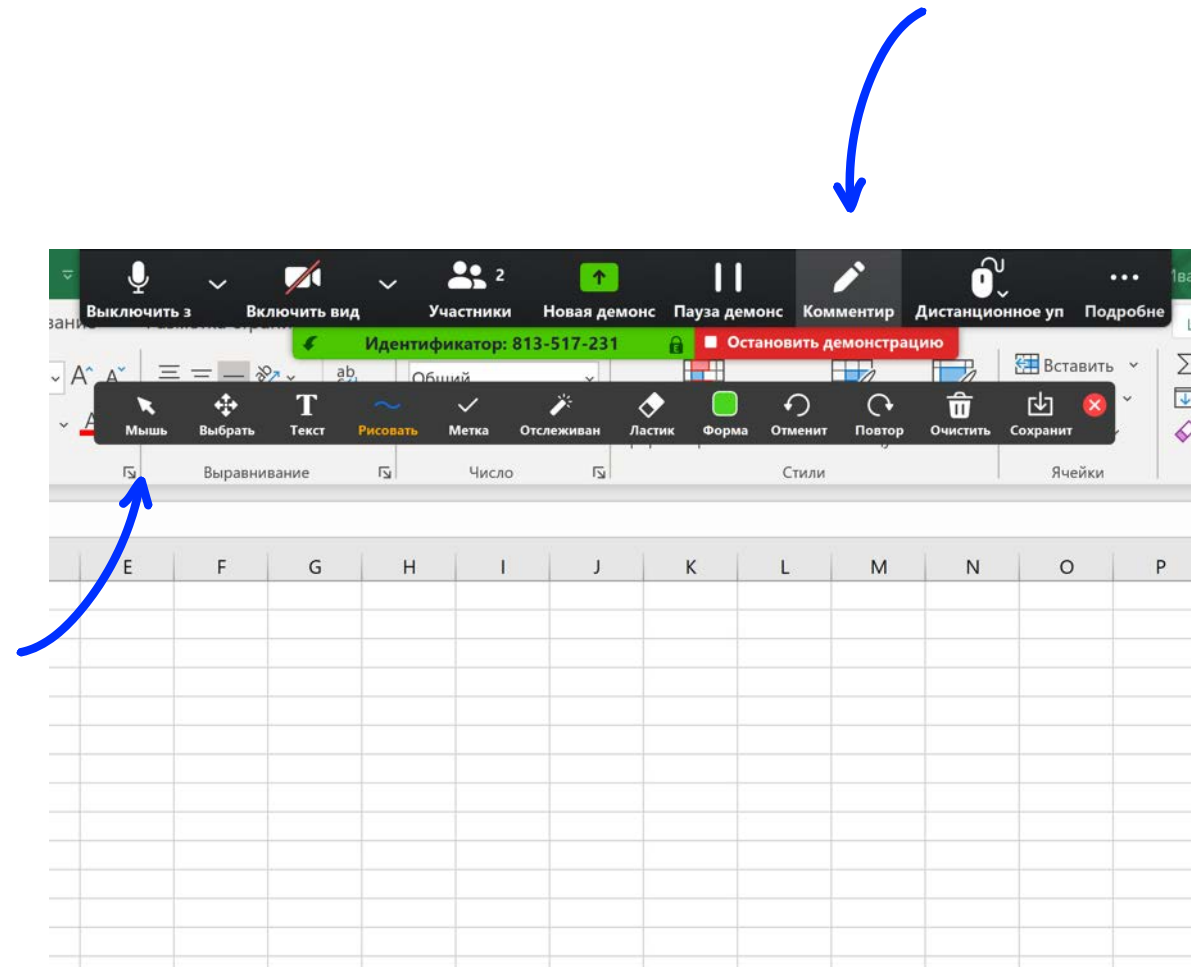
Выключить з
Включить вид
2 Участники
Новая демонс
Пауза демонс
Комментир
Дистанционное уп
Подробне

Идентификатор: 813-517-231
Остановить демонстрацию

вание

Общий

Вставить

Мышь
Выбрать
Текст
Рисовать
Метка
Отслеживан
Ластик
Форма
Отменит
Повтор
Очистить
Сохранит

Выравнивание
Число
Стили
Ячейки

| E | F | G | H | I | J | K | L | M | N | O | P |
|---|---|---|---|---|---|---|---|---|---|---|---|